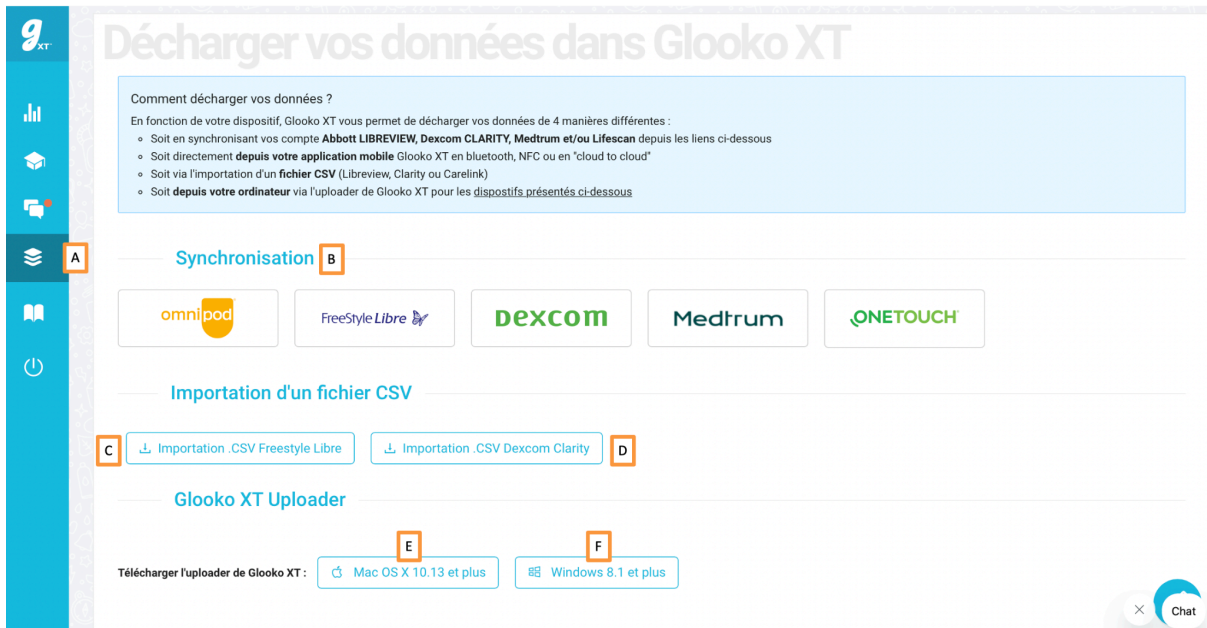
g XT

Décharger vos données dans Glooko XT

Comment décharger vos données ?

En fonction de votre dispositif, Glooko XT vous permet de décharger vos données de 4 manières différentes :

- Soit en synchronisant vos compte **Abbott LIBREVIEW, Dexcom CLARITY, Medtrum et/ou Lifescan** depuis les liens ci-dessous
- Soit directement **depuis votre application mobile** Glooko XT en bluetooth, NFC ou en "cloud to cloud"
- Soit via l'importation d'un **fichier CSV** (Libreview, Clarity ou Carelink)
- Soit **depuis votre ordinateur** via l'uploader de Glooko XT pour les dispositifs présentés ci-dessous

A

Synchronisation B

omnipod

FreeStyle Libre

Dexcom

Medtrum

ONETOUCH

Importation d'un fichier CSV

C Importation .CSV Freestyle Libre

Importation .CSV Dexcom Clarity D

Glooko XT Uploader

E F

Télécharger l'uploader de Glooko XT : Mac OS X 10.13 et plus Windows 8.1 et plus

Chat